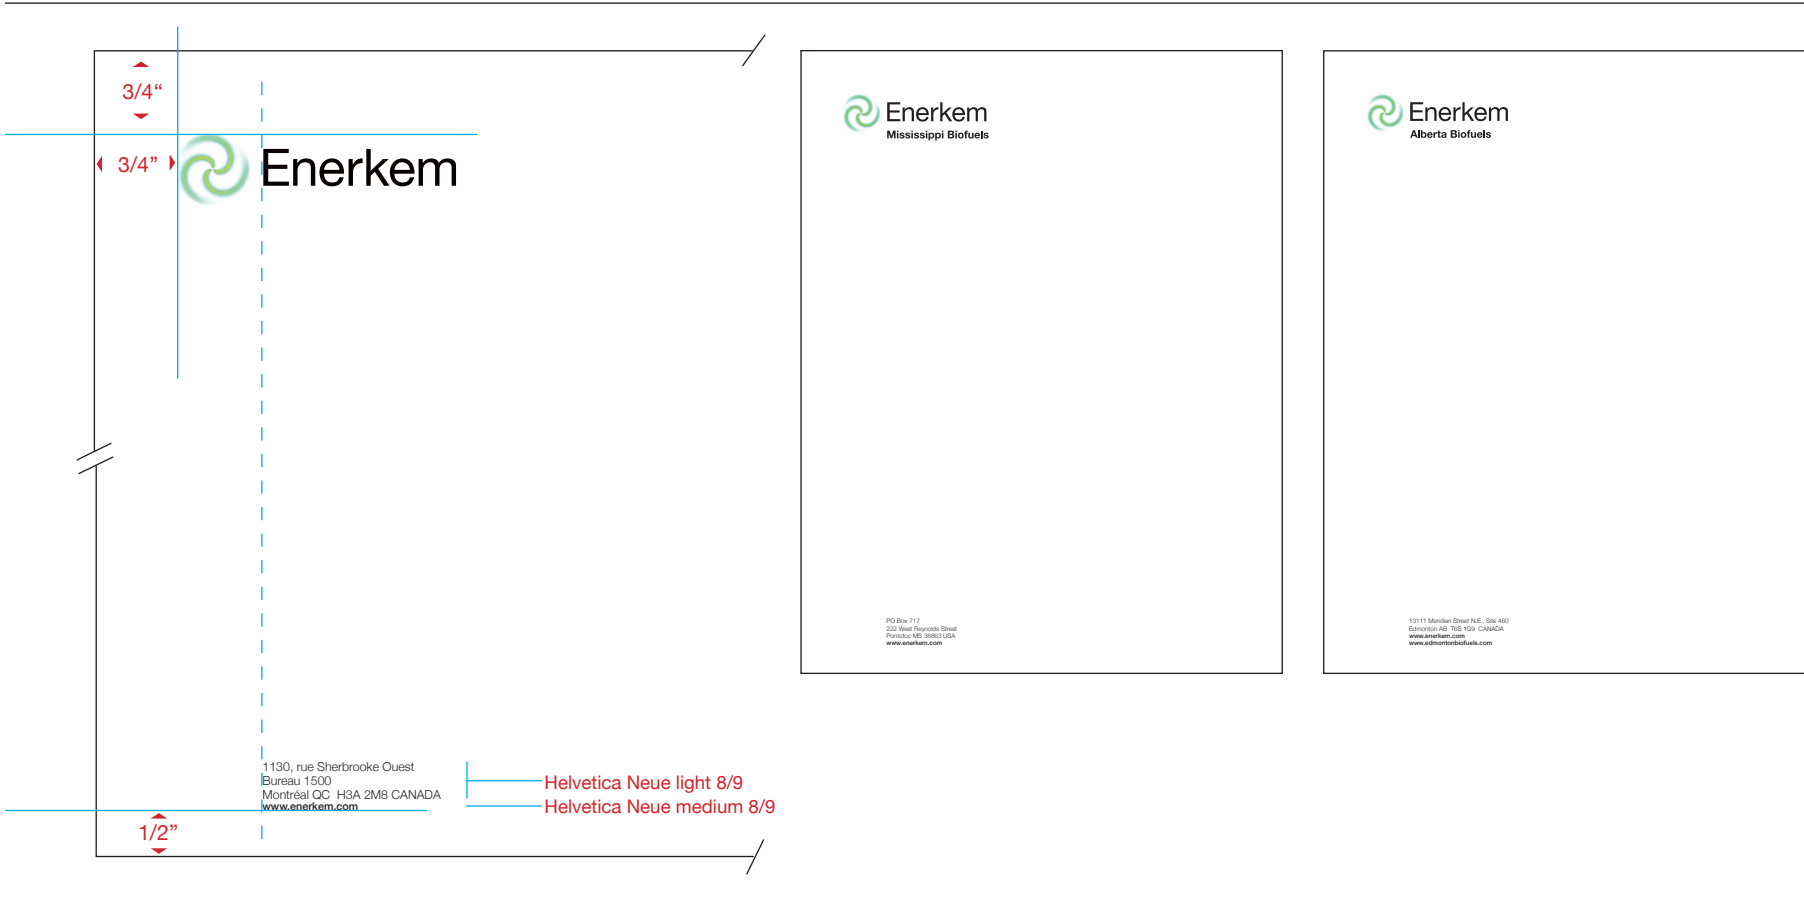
3/4“

3/4”

Enerkem

1130, rue Sherbrooke Ouest
Bureau 1500
Montréal QC H3A 2M8 CANADA
www.enerkem.com

Helvetica Neue light 8/9
Helvetica Neue medium 8/9

1/2”

Enerkem
Mississippi Biofuels

PO Box 717
222 West Reynolds Street
Pontotoc MS 38863 USA
www.enerkem.com

Enerkem
Alberta Biofuels

13111 Meridian Street N.E., Site 460
Edmonton AB T6S 1G9 CANADA
www.enerkem.com
www.edmontonbiofuels.com